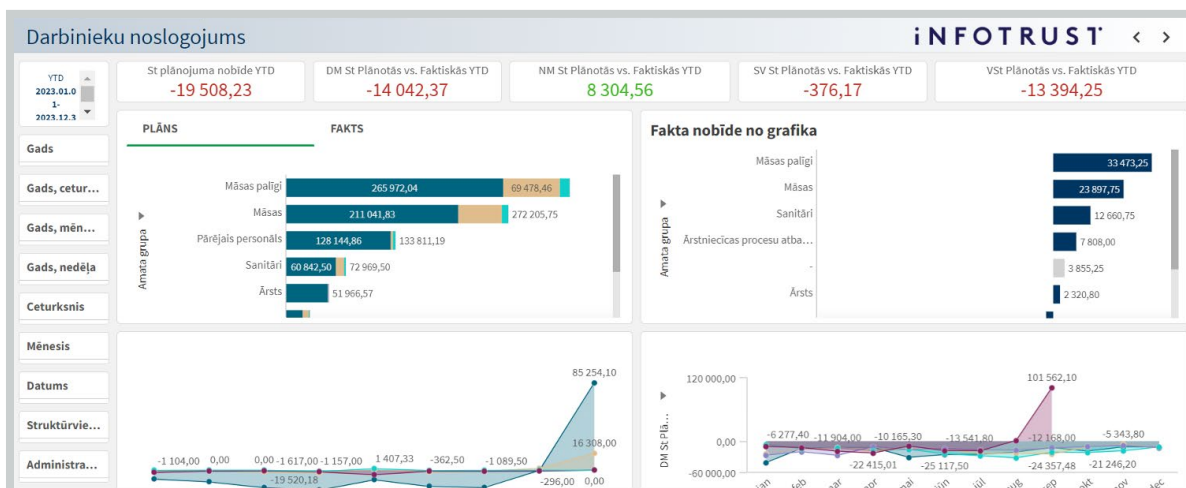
Darbinieku noslogojums

INFOTRUST

YTD
2023.01.0 1-
2023.12.3

Gads
Gads, cetur...
Gads, mēn...
Gads, nedēļa
Ceturksnis
Mēnesis
Datums
Struktūrvie...
Administra...

St plānojuma nobīde YTD
-19 508,23

DM St Plānotās vs. Faktiskās YTD
-14 042,37

NM St Plānotās vs. Faktiskās YTD
8 304,56

SV St Plānotās vs. Faktiskās YTD
-376,17

VSt Plānotās vs. Faktiskās YTD
-13 394,25

PLĀNS
FAKTS

Amata grupa

| | | |
|---|---|---|
| Māsas palīgi | 265 972,04 | 69 478,46 |
| Māsas | 211 041,83 | 272 205,75 |
| Pārējais personāls | 128 144,86 | 133 811,19 |
| Sanitāri | 60 842,50 | 72 969,50 |
| Ārsts | | 51 966,57 |

Fakta nobīde no grafika

Amata grupa

| | |
|---|---|
| Māsas palīgi | 33 473,25 |
| Māsas | 23 897,75 |
| Sanitāri | 12 660,75 |
| Ārstniecīcas procesu atba... | 7 808,00 |
| - | 3 855,25 |
| Ārsts | 2 320,80 |

85 254,10
16 308,00
-1 104,00 0,00 0,00 -1 617,00 -1 157,00 1 407,33 -362,50 -1 089,50
-19 520,18
-296,00 0,00

DM St.Plā...
120 000,00
0,00
-60 000,00
101 562,10
-6 277,40 -11 904,00 -10 165,30 -13 541,80 -12 168,00 -5 343,80
-22 415,01 -25 117,50 -24 357,48 -21 246,20
jan feb mar apr mai jūn jūl aug sep okt nov dec